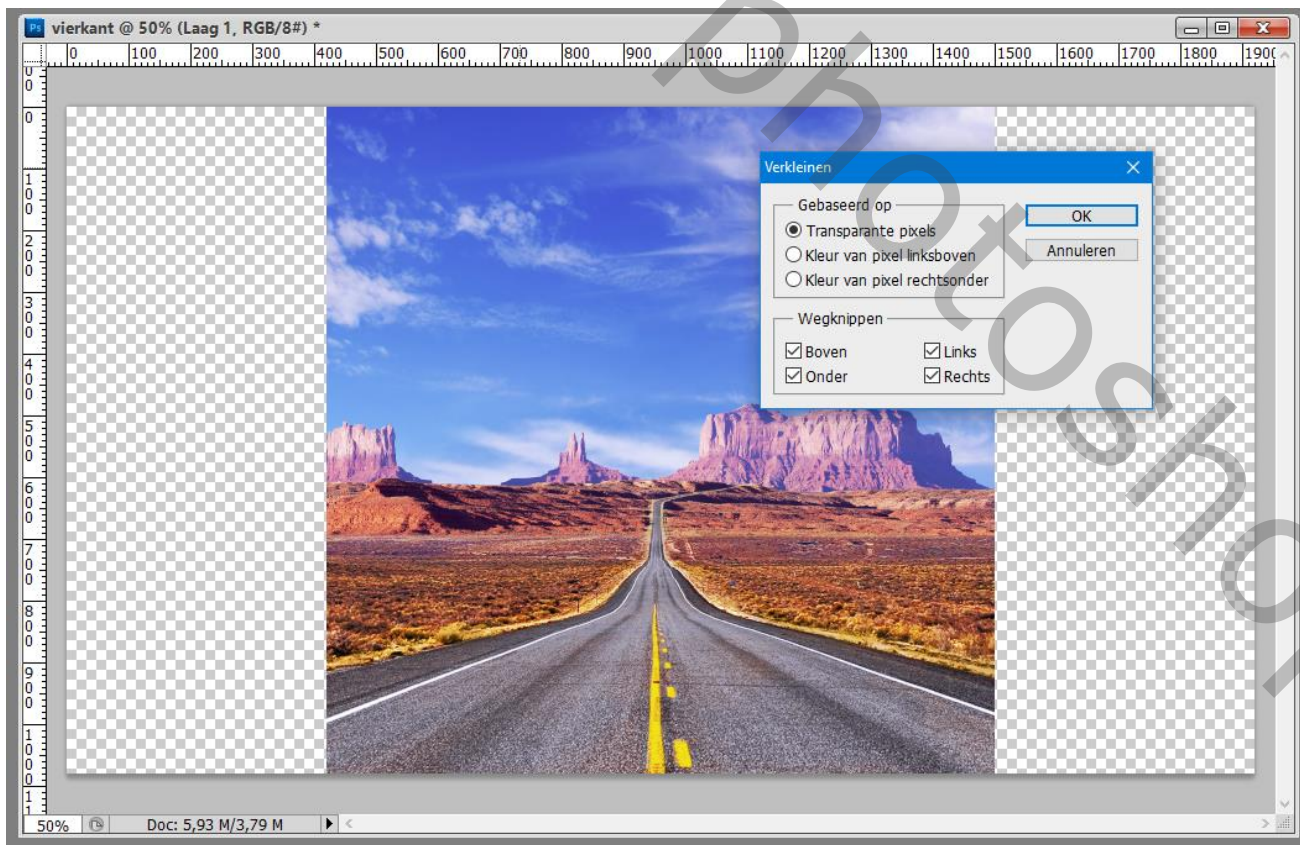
Ps vierkant @ 50% (Laag 1, RGB/8#) *

0 100 200 300 400 500 600 700 800 900 1000 1100 1200 1300 1400 1500 1600 1700 1800 1900

0 0 100 200 300 400 500 600 700 800 900 1000 11

Photoshop

Verkleinen

Gebaseerd op
Transparante pixels
Kleur van pixel linksboven
Kleur van pixel rechtsonder

OK
Annuleren

Wegknippen
Boven
Links
Onder
Rechts

50%
Doc: 5,93 M/3,79 M